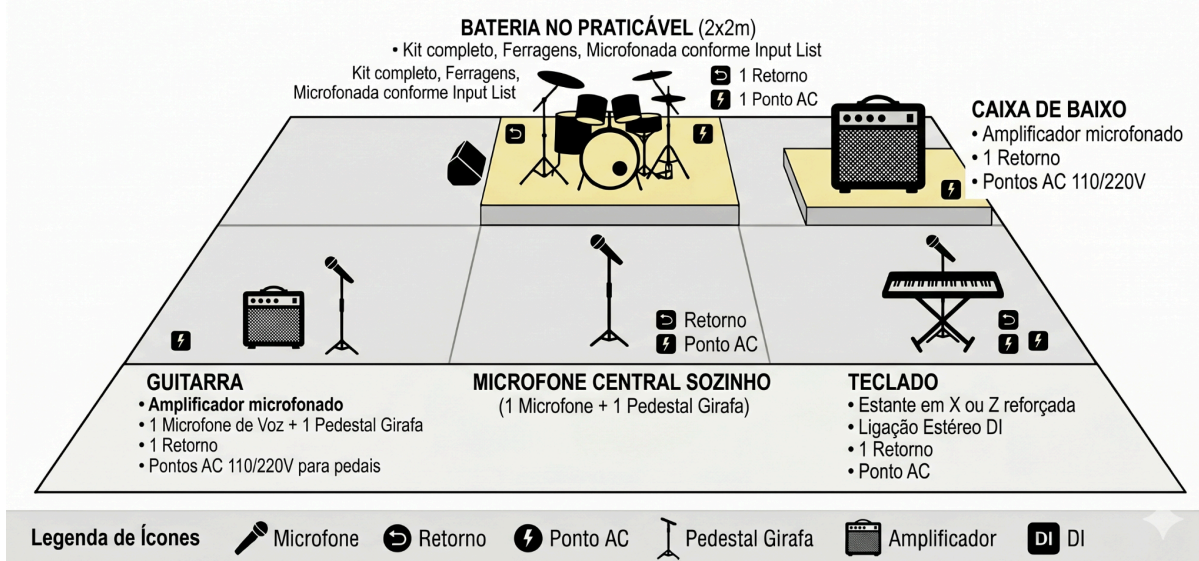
BATERIA NO PRATICÁVEL (2x2m)
• Kit completo, Ferragens, Microfonada conforme Input List

Kit completo, Ferragens, Microfonada conforme Input List

1 Retorno
1 Ponto AC

CAIXA DE BAIXO
• Amplificador microfonado
• 1 Retorno
• Pontos AC 110/220V

Retorno
Ponto AC

GUITARRA
• Amplificador microfonado
• 1 Microfone de Voz + 1 Pedestal Girafa
• 1 Retorno
• Pontos AC 110/220V para pedais

MICROFONE CENTRAL SOZINHO
(1 Microfone + 1 Pedestal Girafa)

TECLADO
• Estante em X ou Z reforçada
• Ligação Estéreo DI
• 1 Retorno
• Ponto AC

Legenda de Ícones Microfone Retorno Ponto AC Pedestal Girafa Amplificador DI DI